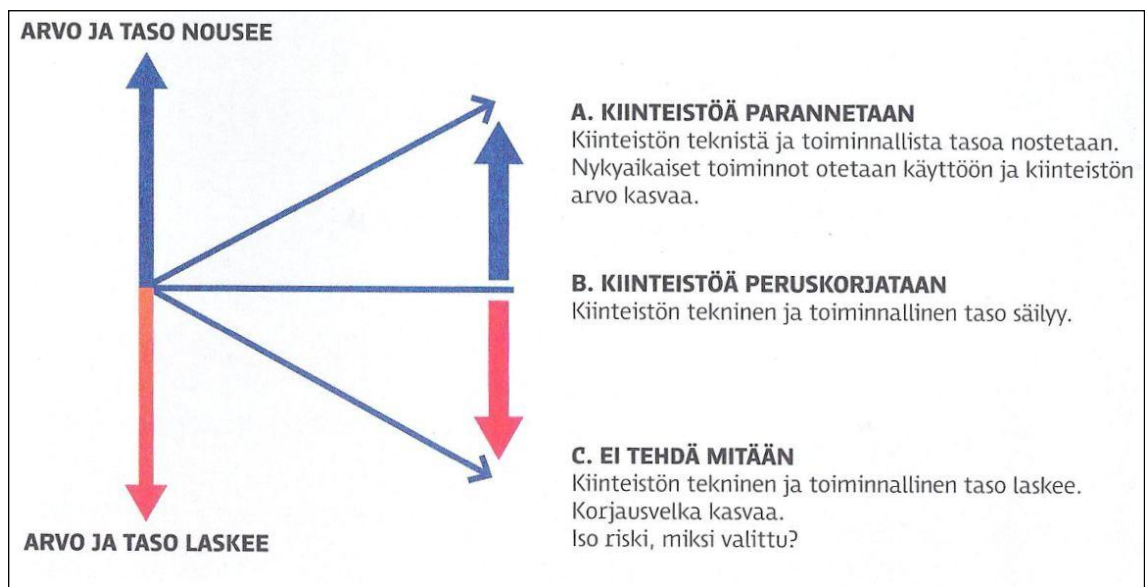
ARVO JA TASO NOUSEE

A. KIINTEISTÖÄ PARANNETAAN
Kiinteistön teknistä ja toiminnallista tasoa nostetaan. Nykyaikaiset toiminnot otetaan käyttöön ja kiinteistön arvo kasvaa.

B. KIINTEISTÖÄ PERUSKORJATAAN
Kiinteistön tekninen ja toiminnallinen taso säilyy.

C. EI TEHDÄ MITÄÄN
Kiinteistön tekninen ja toiminnallinen taso laskee. Korjausvelka kasvaa.
Iso riski, miksi valittu?

ARVO JA TASO LASKEE